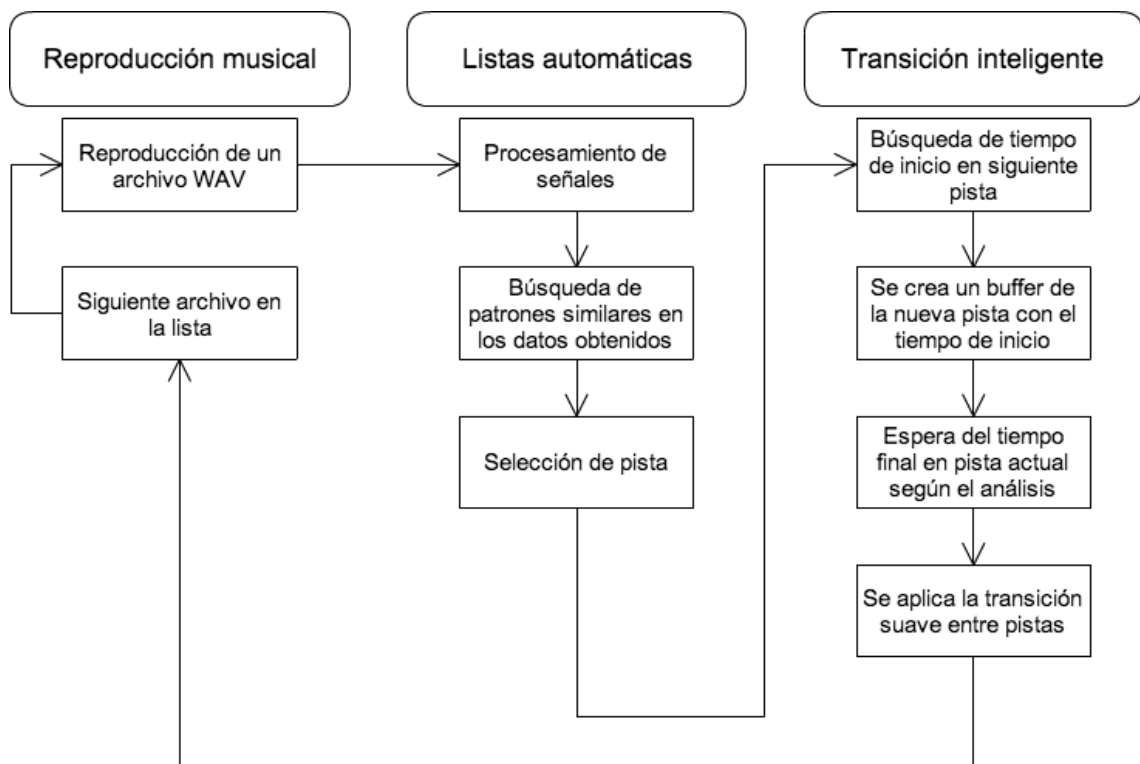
Reproducción musical

Reproducción de un archivo WAV

Siguiente archivo en la lista

Listas automáticas

Procesamiento de señales

Búsqueda de patrones similares en los datos obtenidos

Selección de pista

Transición inteligente

Búsqueda de tiempo de inicio en siguiente pista

Se crea un buffer de la nueva pista con el tiempo de inicio

Espera del tiempo final en pista actual según el análisis

Se aplica la transición suave entre pistas